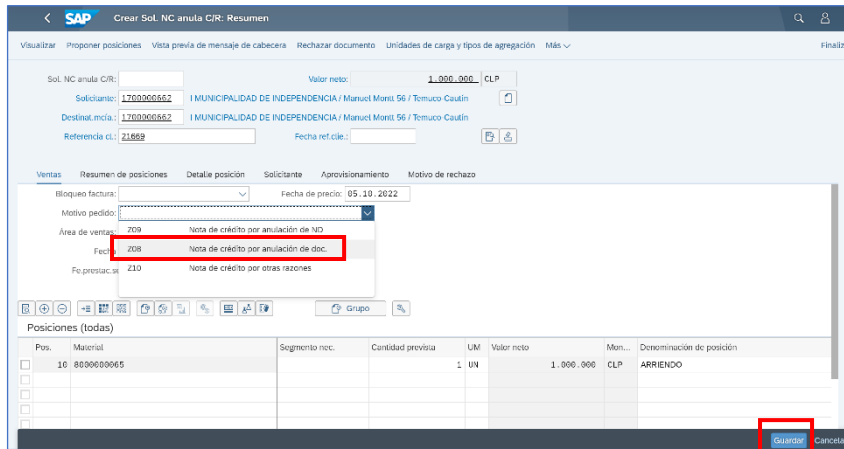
SAP Crear Sol. NC anula C/R: Resumen

Visualizar Proponer posiciones Vista previa de mensaje de cabecera Rechazar documento Unidades de carga y tipos de agregación Más Finaliz

Sol. NC anula C/R: Valor neto: 1.000.000 CLP

Solicitante: 1700000662 I MUNICIPALIDAD DE INDEPENDENCIA / Manuel Montt 56 / Temuco Cautín

Destinat.mcía: 1700000662 I MUNICIPALIDAD DE INDEPENDENCIA / Manuel Montt 56 / Temuco Cautín

Referencia cl.: 21669 Fecha ref.clie.:

Ventas Resumen de posiciones Detalle posición Solicitante Aprovisionamiento Motivo de rechazo

Bloqueo factura: Fecha de precio: 05.10.2022

Motivo pedido:

Área de ventas:

Fech

Fe.prestac.se

Z09 Nota de crédito por anulación de ND
Z08 Nota de crédito por anulación de doc.
Z10 Nota de crédito por otras razones

Grupo

Posiciones (todas)

| Pos. | Material | Segmento nec. | Cantidad prevista | UM | Valor neto | Mon... | Denominación de posición |
|---|---|---|---|---|---|---|---|
| 10 | 8000000065 | | 1 | UN | 1.000.000 | CLP | ARRIENDO |

Guardar Cancela